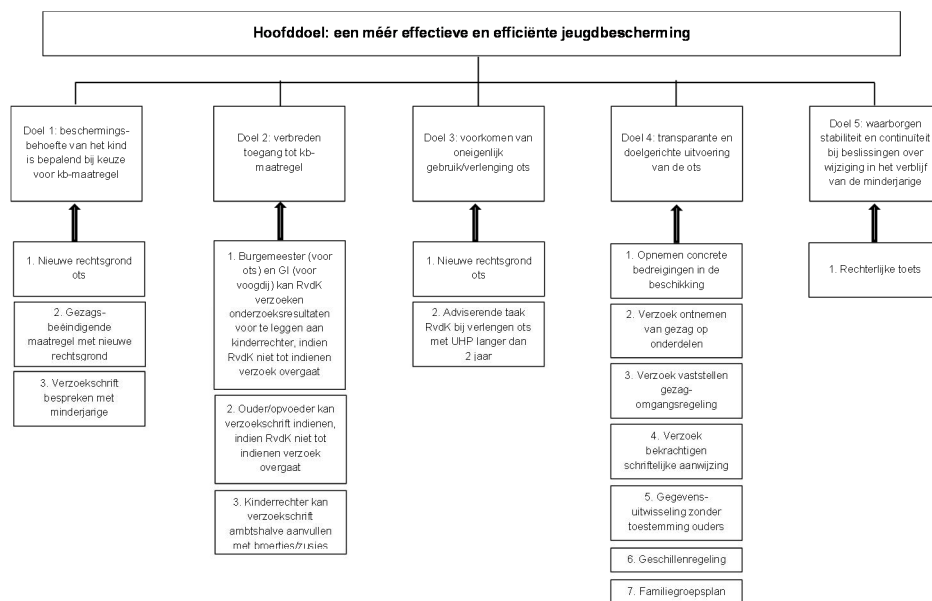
Hoofddoel: een méér effectieve en efficiënte jeugdbescherming

Doel 1: beschermingsbehoefte van het kind is bepalend bij keuze voor kb-maatregel

1. Nieuwe rechtsgrond ots

2. Gezagsbeëindigende maatregel met nieuwe rechtsgrond

3. Verzoekschrift bespreken met minderjarige

Doel 2: verbreden toegang tot kb-maatregel

1. Burgemeester (voor ots) en GI (voor voogdij) kan RvdK verzoeken onderzoeksresultaten voor te leggen aan kinderrechter, indien RvdK niet tot indienen verzoek overgaat

2. Ouder/opvoeder kan verzoekschrift indienen, indien RvdK niet tot indienen verzoek overgaat

3. Kinderrechter kan verzoekschrift ambtshalve aanvullen met broertjes/zusjes

Doel 3: voorkomen van oneigenlijk gebruik/verlenging ots

1. Nieuwe rechtsgrond ots

2. Adviserende taak RvdK bij verlengen ots met UHP langer dan 2 jaar

Doel 4: transparante en doelgerichte uitvoering van de ots

1. Opnemen concrete bedreigingen in de beschikking

2. Verzoek ontnemen van gezag op onderdelen

3. Verzoek vaststellen gezag-omgangsregeling

4. Verzoek bekrachtigen schriftelijke aanwijzing

5. Gegevensuitwisseling zonder toestemming ouders

6. Geschillenregeling

7. Familiegroepsplan

Doel 5: waarborgen stabiliteit en continuïteit bij beslissingen over wijziging in het verblijf van de minderjarige

1. Rechterlijke toets